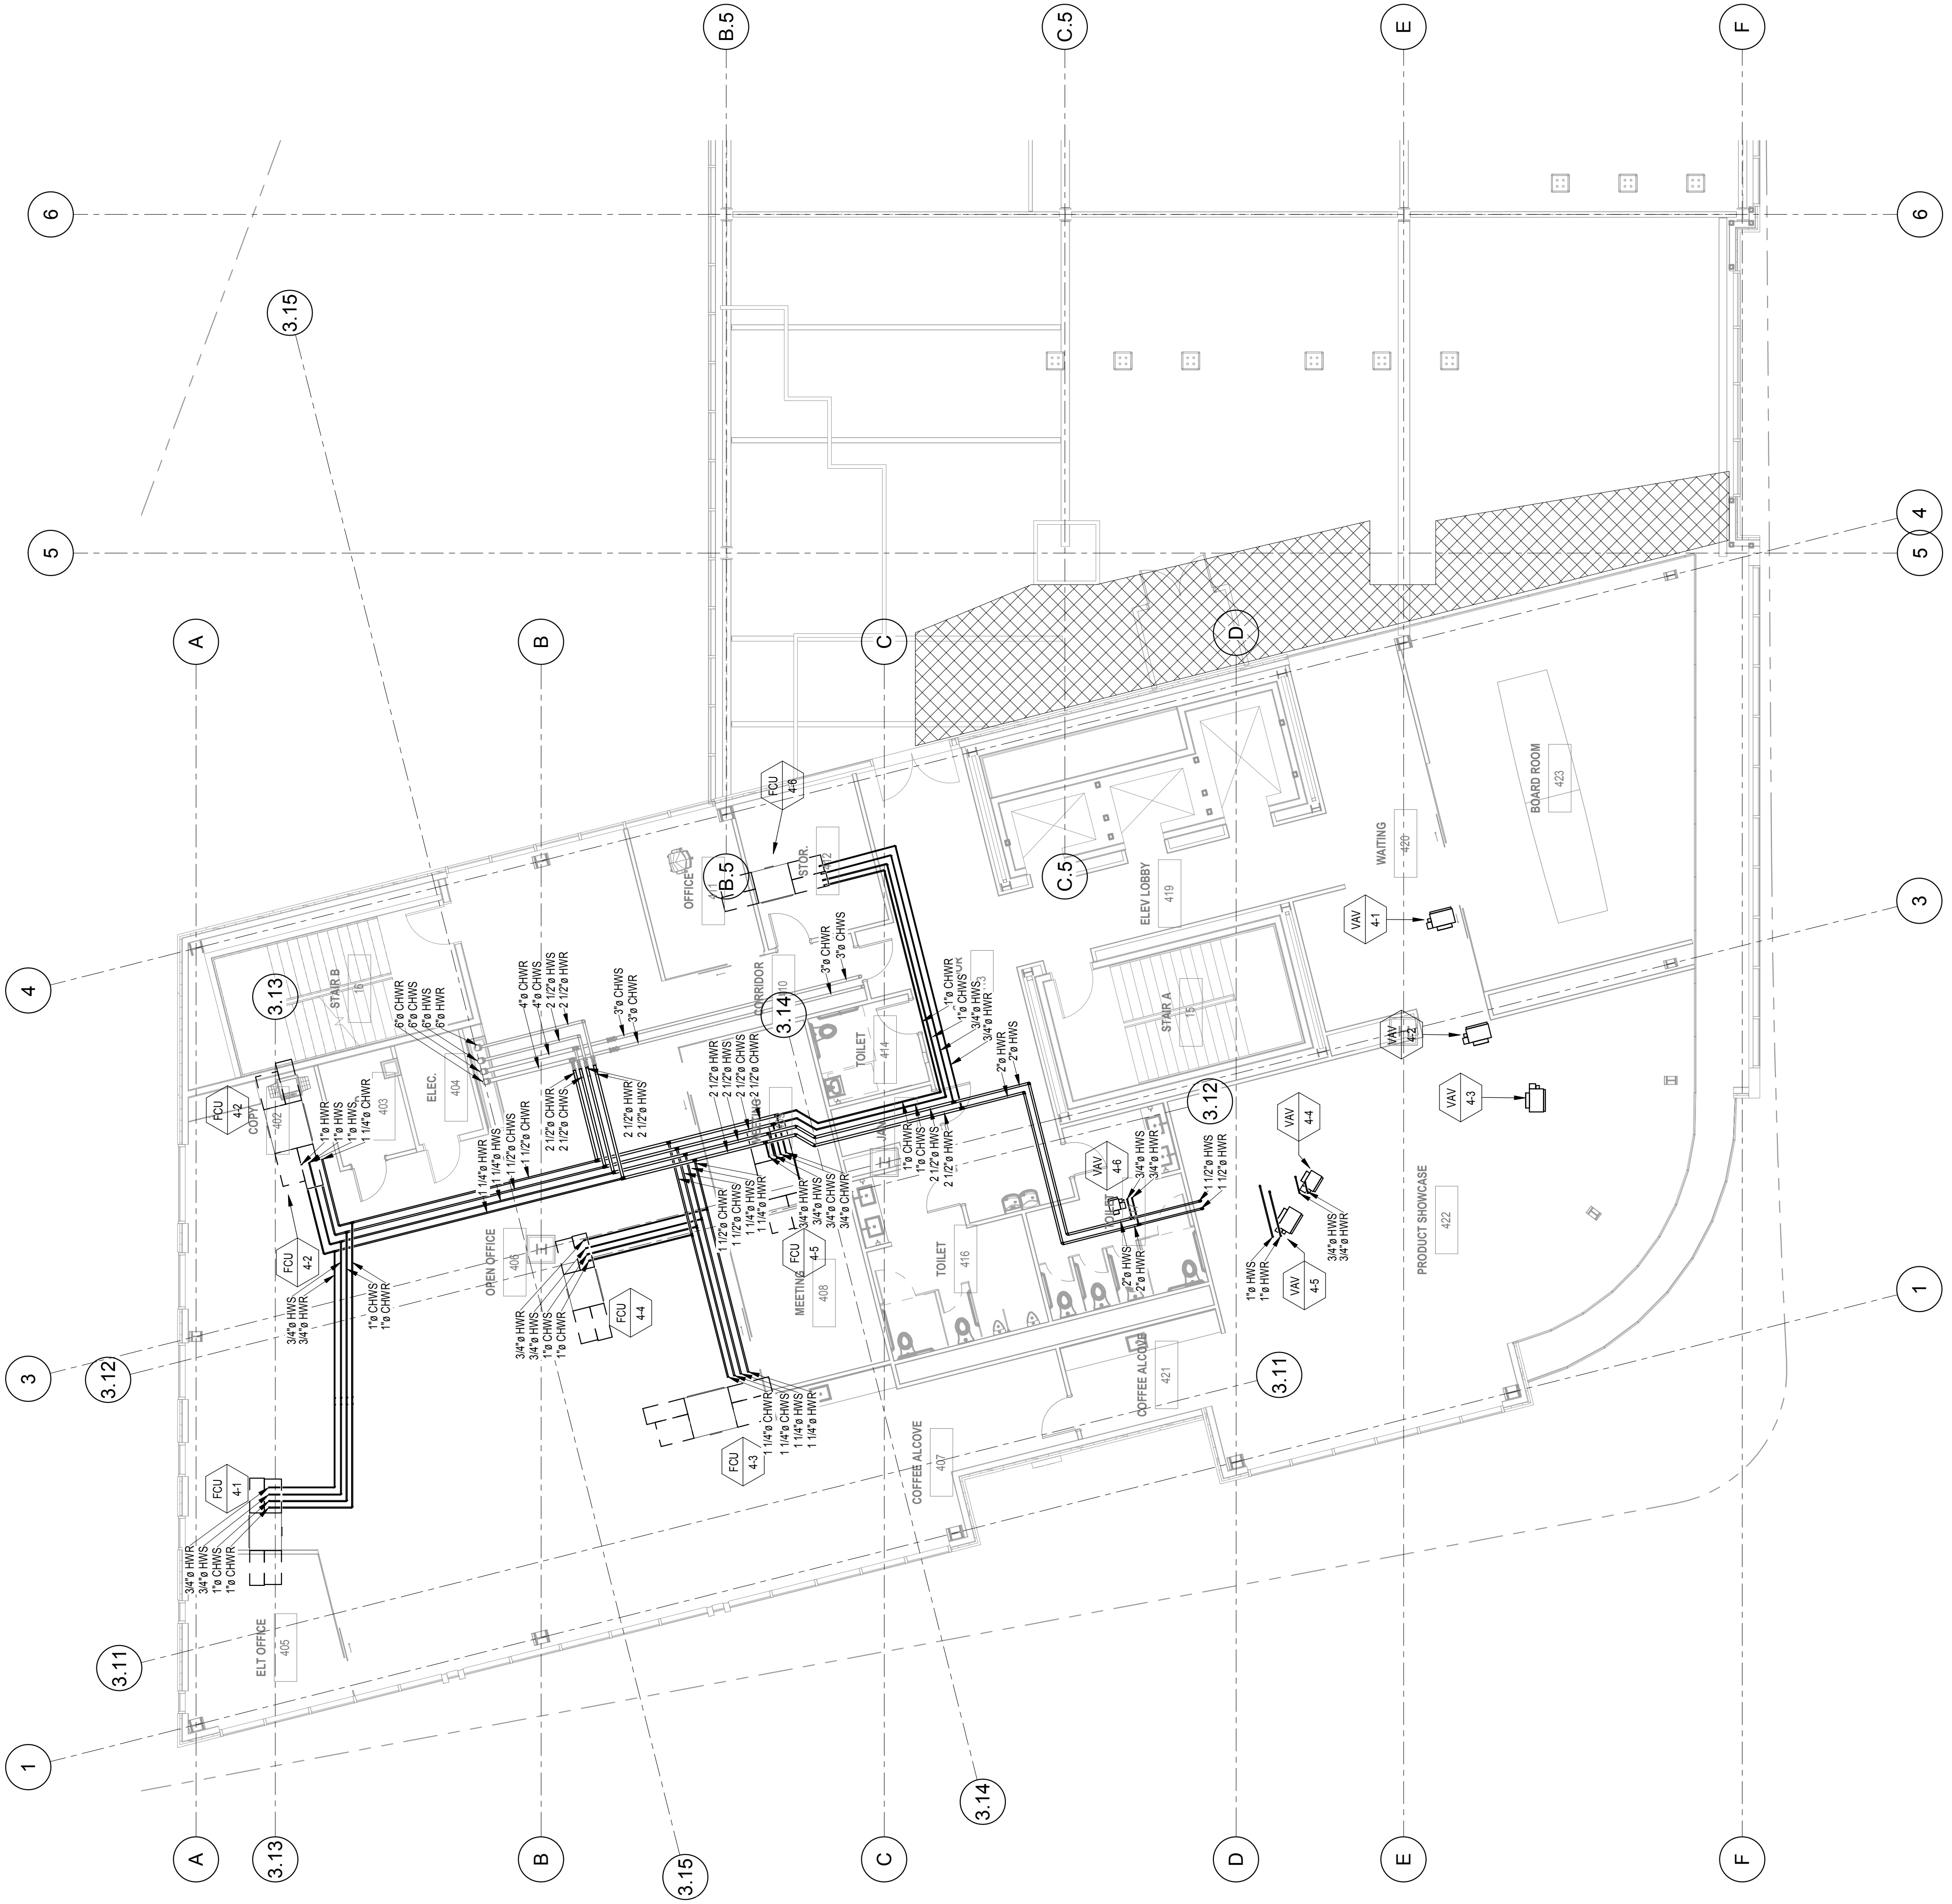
B.5
C.5
E
F
6
6
3.15
5
5
4
A
B
C
D
4
3
3
1
1
3.13
3.14
3.12
3.11
3.12
3.11
3.14
3.15
A
3.13
B
C
D
E
F
FCU 4-6
OFFICE 411
STOR. 412
B.5
C.5
ELEV LOBBY 419
WAITING 420
BOARD ROOM 423
VAV 4-1
VAV 4-2
VAV 4-3
VAV 4-4
VAV 4-5
VAV 4-6
STAIR B 16
STAIR A 15
CORRIDOR 410
TOILET 414
TOILET 416
ELEC. 404
403
COPY 402
FCU 4-2
FCU 4-2
FCU 4-1
FCU 4-4
FCU 4-5
FCU 4-3
OPEN OFFICE 406
MEETING 408
COFFEE ALCOVE 407
COFFEE ALCOVE 421
PRODUCT SHOWCASE 422
ELT OFFICE 405
6"ø CHWR
6"ø CHWS
6"ø HWS
6"ø HWR
4"ø CHWR
4"ø CHWS
2 1/2"ø HWS
2 1/2"ø HWR
3"ø CHWS
3"ø CHWR
3"ø CHWR
3"ø CHWS
1"ø CHWR
1"ø CHWS
3/4"ø HWS
3/4"ø HWR
2"ø HWR
2"ø HWS
2 1/2"ø HWR
2 1/2"ø HWS
2 1/2"ø CHWS
2 1/2"ø CHWR
2 1/2"ø HWR
2 1/2"ø HWS
2 1/2"ø CHWR
2 1/2"ø CHWS
1 1/2"ø CHWS
1 1/2"ø CHWR
1 1/4"ø HWR
1 1/4"ø HWS
1"ø HWR
1"ø HWS
1"ø HWS
1 1/4"ø CHWR
1"ø CHWR
1"ø CHWS
2 1/2"ø HWS
2 1/2"ø HWR
3/4"ø HWS
3/4"ø HWR
1 1/2"ø HWS
1 1/2"ø HWR
2"ø HWS
2"ø HWR
1 1/2"ø CHWS
1 1/2"ø CHWR
1 1/4"ø HWS
1 1/4"ø HWR
3/4"ø HWS
3/4"ø CHWS
3/4"ø CHWR
3/4"ø HWS
3/4"ø HWR
1"ø HWS
1"ø HWR
3/4"ø HWS
3/4"ø HWR
1"ø CHWS
1"ø CHWR
3/4"ø HWR
3/4"ø HWS
1"ø CHWS
1"ø CHWR
1 1/4"ø CHWR
1 1/4"ø CHWS
1 1/4"ø HWS
1 1/4"ø HWR
3/4"ø HWR
3/4"ø HWS
1"ø CHWS
1"ø CHWR